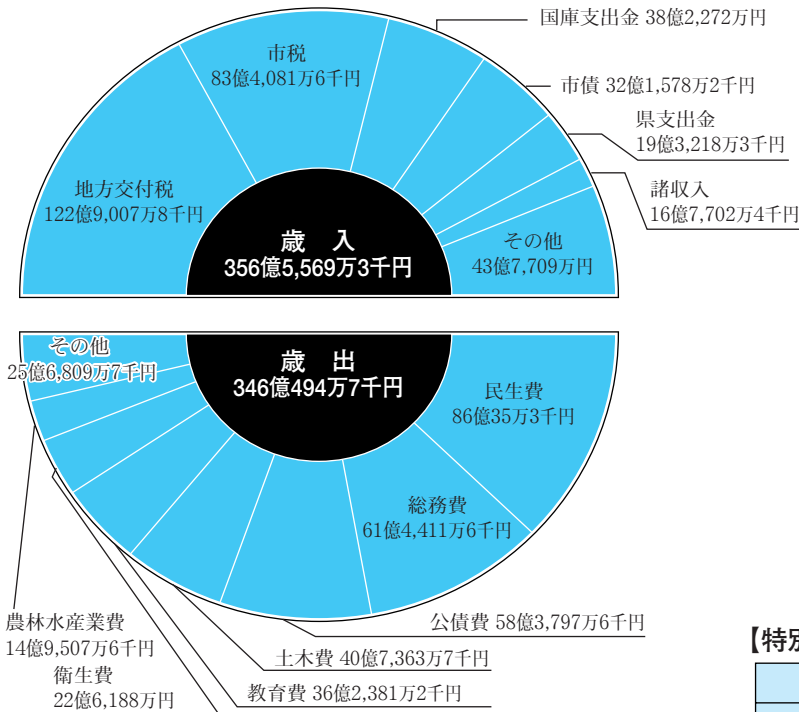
国庫支出金 38億2,272万円

市債 32億1,578万2千円

県支出金
19億3,218万3千円

諸収入
16億7,702万4千円

市税
83億4,081万6千円

地方交付税
122億9,007万8千円

歳　入
356億5,569万3千円

その他
43億7,709万円

歳　出
346億494万7千円

その他
25億6,809万7千円

民生費
86億35万3千円

総務費
61億4,411万6千円

公債費 58億3,797万6千円

土木費 40億7,363万7千円

教育費 36億2,381万2千円

農林水産業費
14億9,507万6千円

衛生費
22億6,188万円

【特